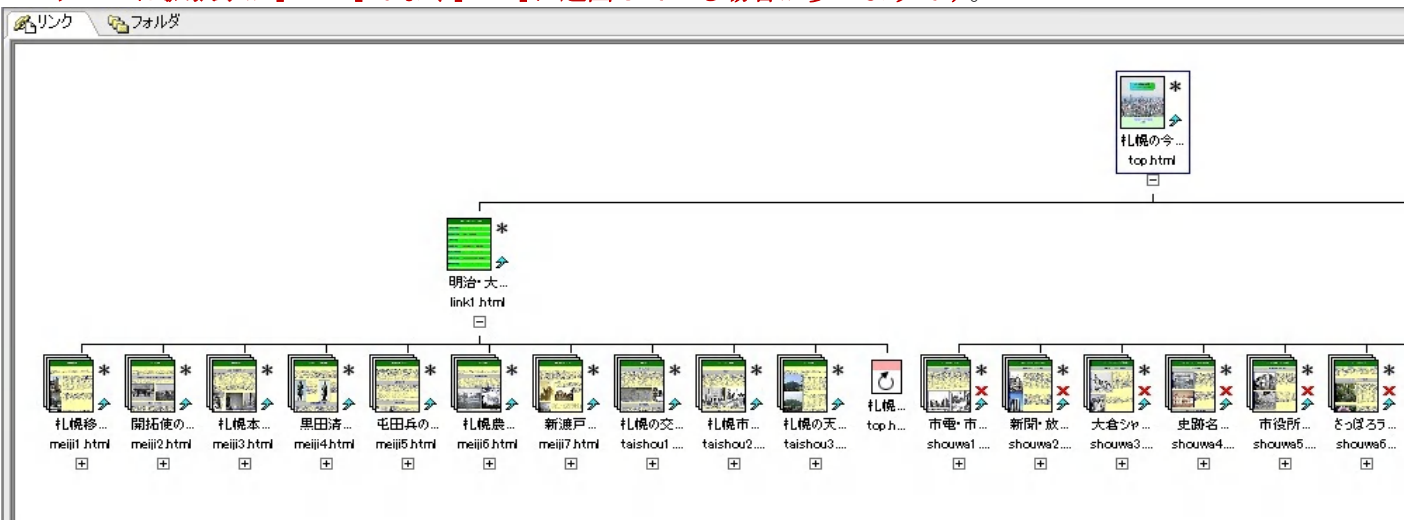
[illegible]

リンク フォルダ

札幌の今...
top.html

明治・大...
link1.html

札幌移...
meiji1.html

開拓使の...
meiji2.html

札幌本...
meiji3.html

黒田清...
meiji4.html

屯田兵の...
meiji5.html

札幌農...
meiji6.html

新渡戸...
meiji7.html

札幌の交...
taishou1....

札幌市...
taishou2....

札幌の天...
taishou3....

札幌...
top.h...

市電・市...
shouwa1....

新聞・放...
shouwa2....

大倉シャ...
shouwa3....

史跡名...
shouwa4....

市役所...
shouwa5....

さっぽろ ラ...
shouwa6...